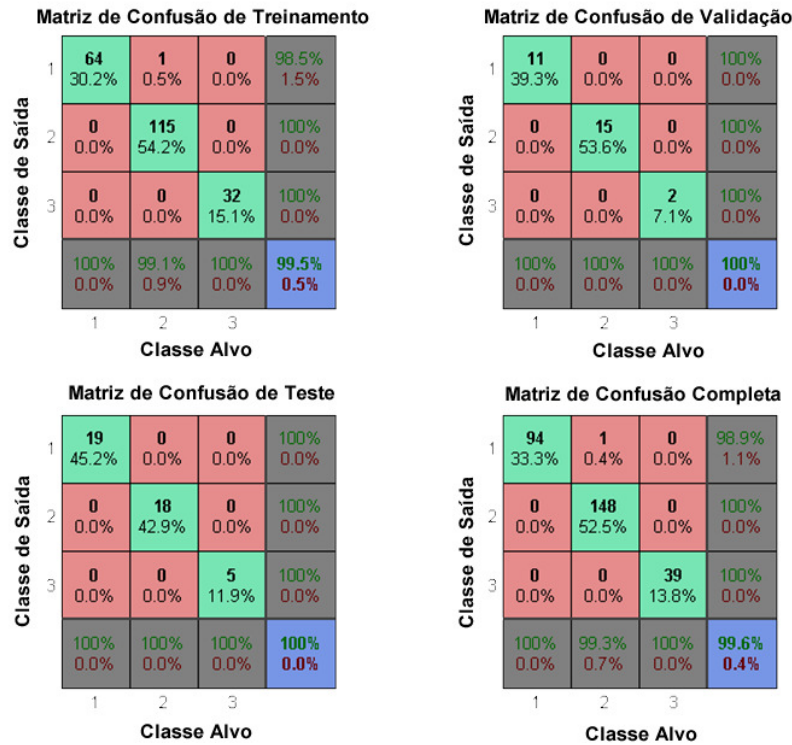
Matriz de Confusão de Treinamento

Classe de Saída

| | | | | |
|---|---|---|---|---|
| 1 | 64 30.2% | 1 0.5% | 0 0.0% | 98.5% 1.5% |
| 2 | 0 0.0% | 115 54.2% | 0 0.0% | 100% 0.0% |
| 3 | 0 0.0% | 0 0.0% | 32 15.1% | 100% 0.0% |
| | 100% 0.0% | 99.1% 0.9% | 100% 0.0% | 99.5% 0.5% |
| | 1 | 2 | 3 | |

Classe Alvo

Matriz de Confusão de Validação

Classe de Saída

| | | | | |
|---|---|---|---|---|
| 1 | 11 39.3% | 0 0.0% | 0 0.0% | 100% 0.0% |
| 2 | 0 0.0% | 15 53.6% | 0 0.0% | 100% 0.0% |
| 3 | 0 0.0% | 0 0.0% | 2 7.1% | 100% 0.0% |
| | 100% 0.0% | 100% 0.0% | 100% 0.0% | 100% 0.0% |
| | 1 | 2 | 3 | |

Classe Alvo

Matriz de Confusão de Teste

Classe de Saída

| | | | | |
|---|---|---|---|---|
| 1 | 19 45.2% | 0 0.0% | 0 0.0% | 100% 0.0% |
| 2 | 0 0.0% | 18 42.9% | 0 0.0% | 100% 0.0% |
| 3 | 0 0.0% | 0 0.0% | 5 11.9% | 100% 0.0% |
| | 100% 0.0% | 100% 0.0% | 100% 0.0% | 100% 0.0% |
| | 1 | 2 | 3 | |

Classe Alvo

Matriz de Confusão Completa

Classe de Saída

| | | | | |
|---|---|---|---|---|
| 1 | 94 33.3% | 1 0.4% | 0 0.0% | 98.9% 1.1% |
| 2 | 0 0.0% | 148 52.5% | 0 0.0% | 100% 0.0% |
| 3 | 0 0.0% | 0 0.0% | 39 13.8% | 100% 0.0% |
| | 100% 0.0% | 99.3% 0.7% | 100% 0.0% | 99.6% 0.4% |
| | 1 | 2 | 3 | |

Classe Alvo